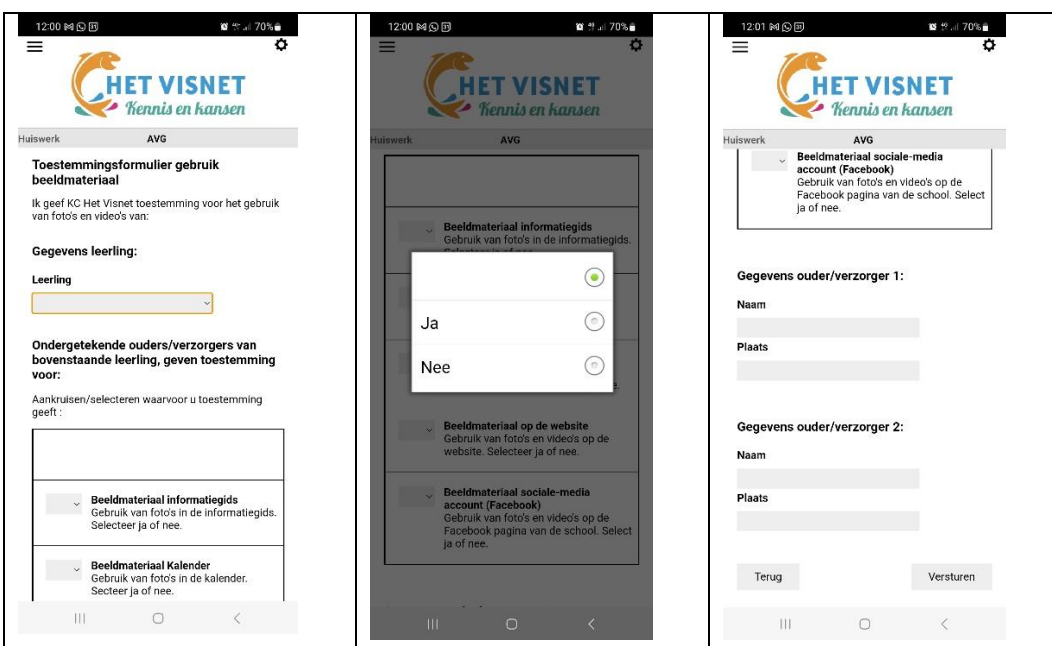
12:00 70%

HET VISNET
Kennis en kansen

Huiswerk AVG

Toestemmingsformulier gebruik beeldmateriaal

Ik geef KC Het Visnet toestemming voor het gebruik van foto's en video's van:

Gegevens leerling:

Leerling

Ondergetekende ouders/verzorgers van bovenstaande leerling, geven toestemming voor:

Aankruisen/selecteren waarvoor u toestemming geeft :

Beeldmateriaal informatiegids
Gebruik van foto's in de informatiegids. Selecteer ja of nee.

Beeldmateriaal Kalender
Gebruik van foto's in de kalender. Secteer ja of nee.

12:00 70%

HET VISNET
Kennis en kansen

Huiswerk AVG

Beeldmateriaal informatiegids
Gebruik van foto's in de informatiegids.

Ja

Nee

Beeldmateriaal op de website
Gebruik van foto's en video's op de website. Selecteer ja of nee.

Beeldmateriaal sociale-media account (Facebook)
Gebruik van foto's en video's op de Facebook pagina van de school. Select ja of nee.

12:01 70%

HET VISNET
Kennis en kansen

Huiswerk AVG

Beeldmateriaal sociale-media account (Facebook)
Gebruik van foto's en video's op de Facebook pagina van de school. Select ja of nee.

Gegevens ouder/verzorger 1:

Naam

Plaats

Gegevens ouder/verzorger 2:

Naam

Plaats

Terug Versturen